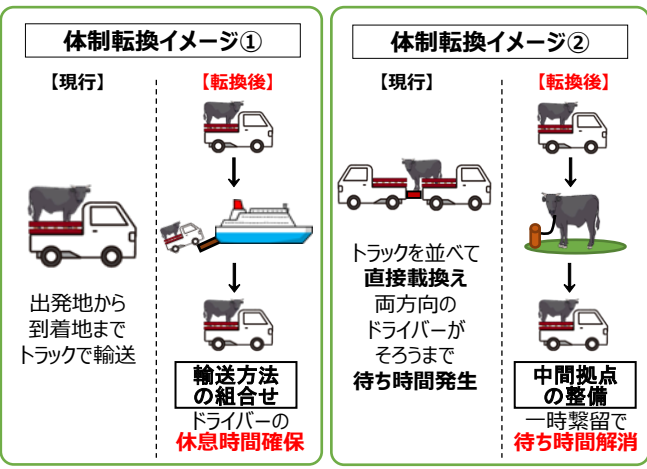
体制転換イメージ①

【現行】

出発地から到着地までトラックで輸送

【転換後】

輸送方法の組合せ

ドライバーの休息時間確保

体制転換イメージ②

【現行】

トラックを並べて直接載換え
両方向のドライバーがそろうまで
待ち時間発生

【転換後】

中間拠点の整備

一時繋留で
待ち時間解消